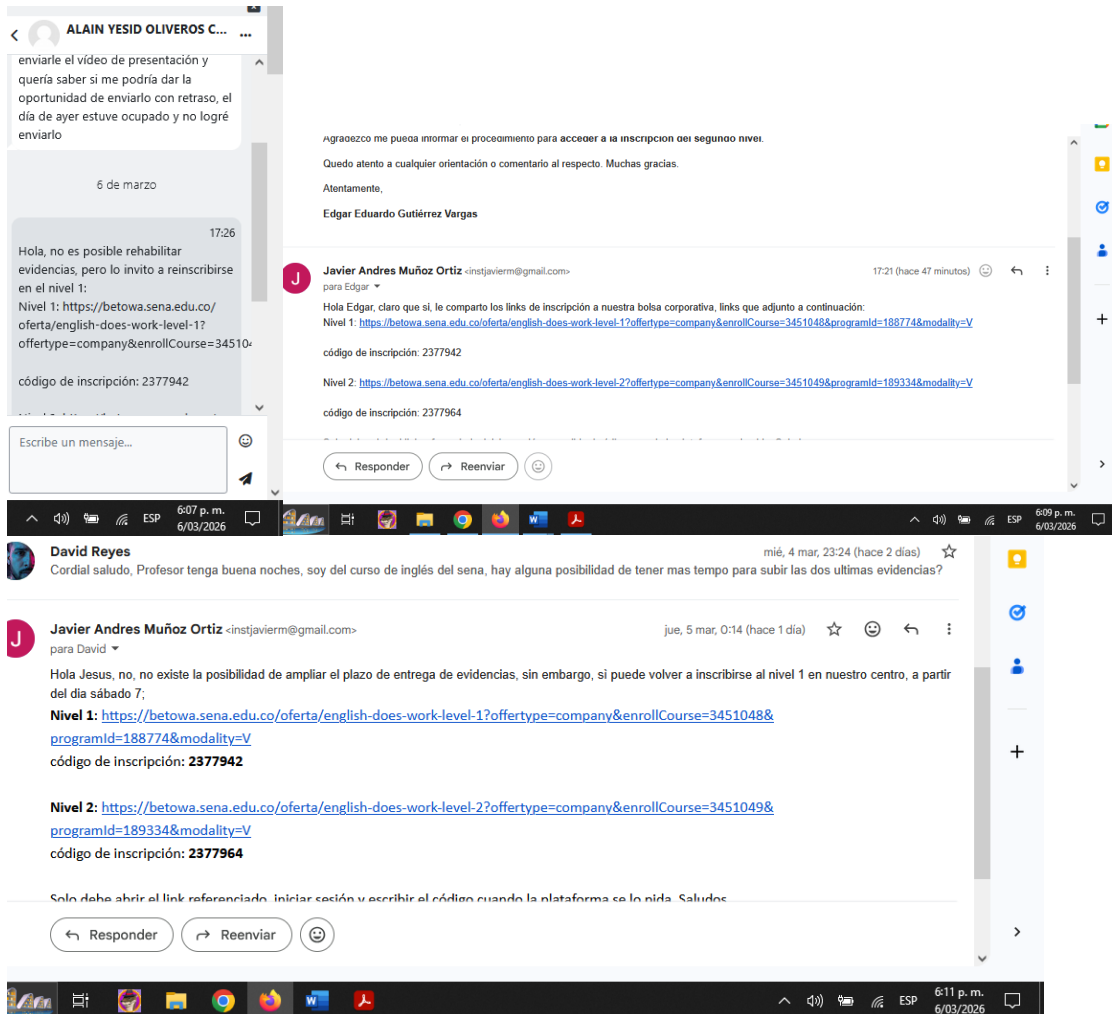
ALAIN YESID OLIVEROS C...

enviarle el vídeo de presentación y quería saber si me podría dar la oportunidad de enviarlo con retraso, el día de ayer estuve ocupado y no logré enviarlo

6 de marzo

17:26
Hola, no es posible rehabilitar evidencias, pero lo invito a reinscribirse en el nivel 1:
Nivel 1: https://betowa.sena.edu.co/oferta/english-does-work-level-1?offertype=company&enrollCourse=345104

código de inscripción: 2377942

Escribe un mensaje...

ESP 6:07 p. m. 6/03/2026

Agradezco me pueda informar el procedimiento para acceder a la inscripción del segundo nivel.

Quedo atento a cualquier orientación o comentario al respecto. Muchas gracias.

Atentamente,

Edgar Eduardo Gutiérrez Vargas

Javier Andres Muñoz Ortiz <instjavierm@gmail.com>
para Edgar
17:21 (hace 47 minutos)

Hola Edgar, claro que si, le comparto los links de inscripción a nuestra bolsa corporativa, links que adjunto a continuación:
Nivel 1: https://betowa.sena.edu.co/oferta/english-does-work-level-1?offertype=company&enrollCourse=3451048&programId=188774&modality=V

código de inscripción: 2377942

Nivel 2: https://betowa.sena.edu.co/oferta/english-does-work-level-2?offertype=company&enrollCourse=3451049&programId=189334&modality=V

código de inscripción: 2377964

Responder Reenviar

ESP 6:09 p. m. 6/03/2026

David Reyes
mié, 4 mar, 23:24 (hace 2 días)
Cordial saludo, Profesor tenga buena noches, soy del curso de inglés del sena, hay alguna posibilidad de tener mas tempo para subir las dos ultimas evidencias?

Javier Andres Muñoz Ortiz <instjavierm@gmail.com>
para David
jue, 5 mar, 0:14 (hace 1 día)

Hola Jesus, no, no existe la posibilidad de ampliar el plazo de entrega de evidencias, sin embargo, si puede volver a inscribirse al nivel 1 en nuestro centro, a partir del dia sábado 7;
Nivel 1: https://betowa.sena.edu.co/oferta/english-does-work-level-1?offertype=company&enrollCourse=3451048&programId=188774&modality=V
código de inscripción: 2377942

Nivel 2: https://betowa.sena.edu.co/oferta/english-does-work-level-2?offertype=company&enrollCourse=3451049&programId=189334&modality=V
código de inscripción: 2377964

Solo debe abrir el link referenciado, iniciar sesión y escribir el código cuando la plataforma se lo pida. Saludos

Responder Reenviar

ESP 6:11 p. m. 6/03/2026